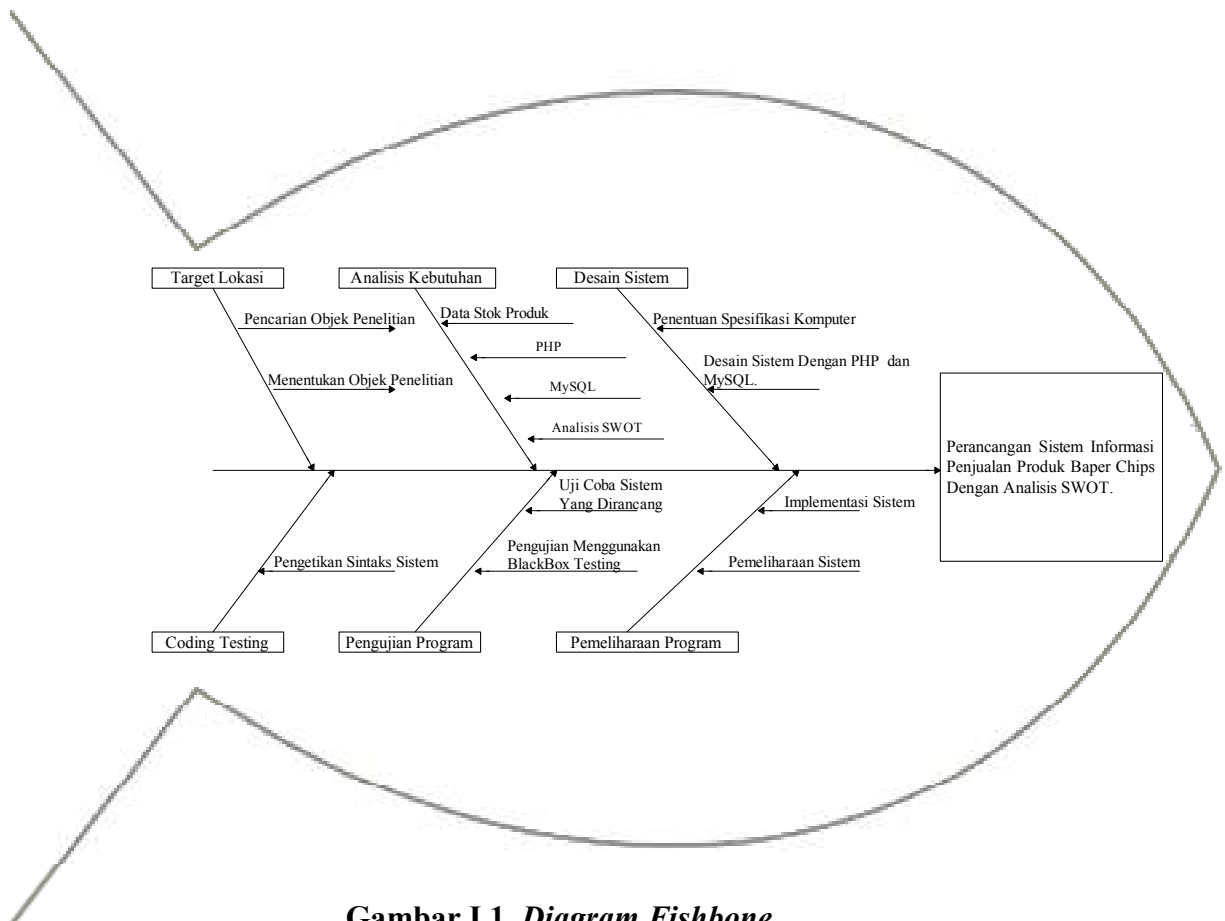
Target Lokasi

Analisis Kebutuhan

Desain Sistem

Pencarian Objek Penelitian

Data Stok Produk

Penentuan Spesifikasi Komputer

PHP

Desain Sistem Dengan PHP dan MySQL.

Menentukan Objek Penelitian

MySQL

Analisis SWOT

Perancangan Sistem Informasi Penjualan Produk Baper Chips Dengan Analisis SWOT.

Uji Coba Sistem Yang Dirancang

Implementasi Sistem

Pengetikan Sintaks Sistem

Pengujian Menggunakan BlackBox Testing

Pemeliharaan Sistem

Coding Testing

Pengujian Program

Pemeliharaan Program

Gambar I.1. *Diagram Fishbone*